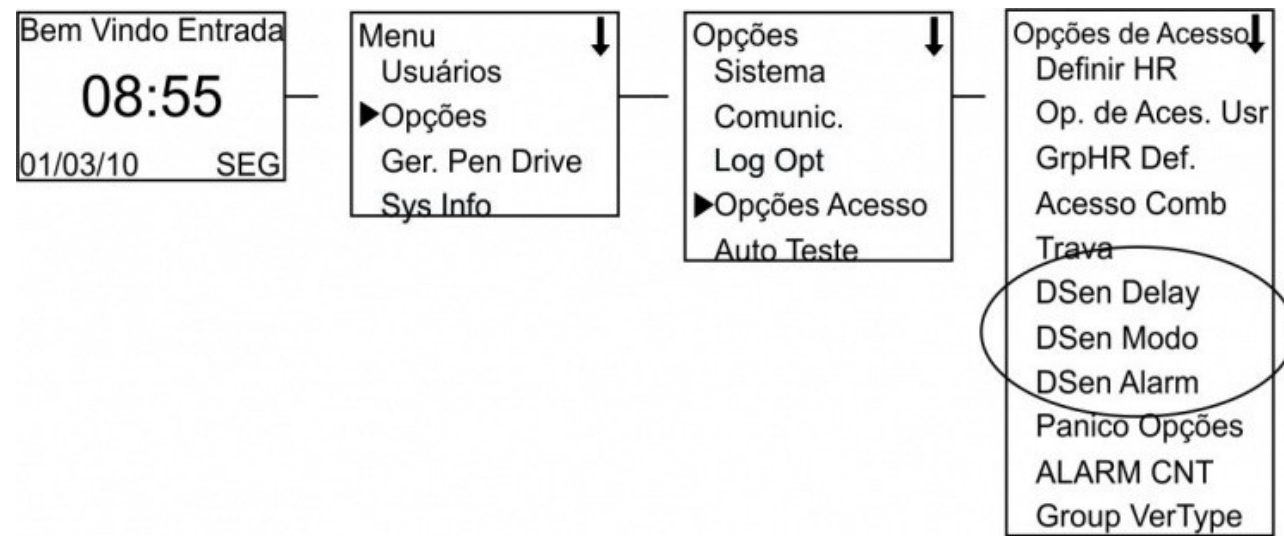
Bem Vindo Entrada
08:55
01/03/10 SEG

Menu
Usuários
▶Opções
Ger. Pen Drive
Sys Info

Opções
Sistema
Comunic.
Log Opt
▶Opções Acesso
Auto Teste

Opções de Acesso
Definir HR
Op. de Aces. Usr
GrpHR Def.
Acesso Comb
Trava
DSen Delay
DSen Modo
DSen Alarm
Panico Opções
ALARM CNT
Group VerType